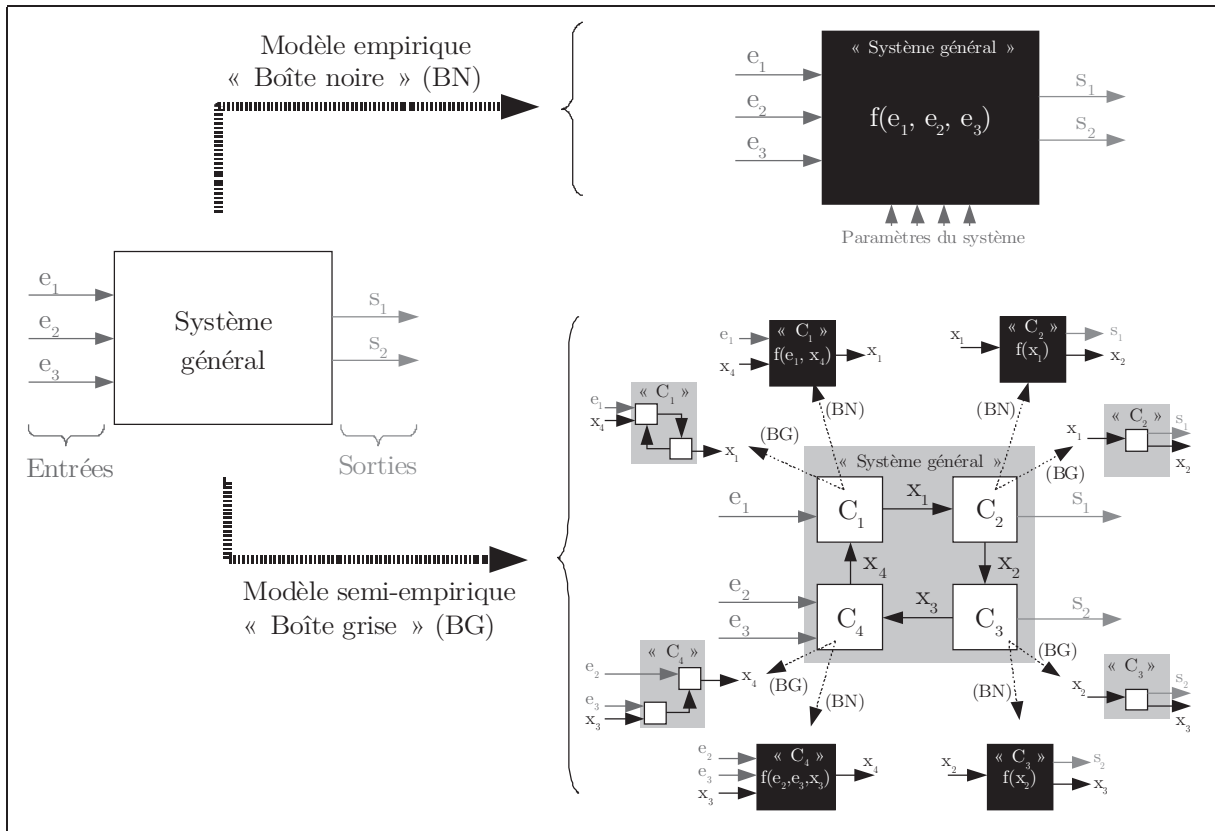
Modèle empirique
« Boîte noire » (BN)

$e_1$
$e_2$
$e_3$
« Système général »
$f(e_1, e_2, e_3)$
$s_1$
$s_2$
Paramètres du système

$e_1$
$e_2$
$e_3$
Système général
$s_1$
$s_2$
Entrées
Sorties

Modèle semi-empirique
« Boîte grise » (BG)

$e_1$ « $C_1$ » $f(e_1, x_4)$ $x_1$ $x_4$
$x_1$ « $C_2$ » $f(x_1)$ $s_1$ $x_2$
$e_1$ $x_4$ « $C_1$ » $x_1$
(BN) (BN)
(BG) (BG)
$x_1$ « $C_2$ » $s_1$ $x_2$
« Système général »
$e_1$ $C_1$ $x_1$ $C_2$ $s_1$
$x_4$ $x_2$
$e_2$ $e_3$ $C_4$ $x_3$ $C_3$ $s_2$
$e_2$ « $C_4$ » $x_4$ $e_3$ $x_3$
(BG) (BN) (BN) (BG)
$x_2$ « $C_3$ » $s_2$ $x_3$
$e_2$ $e_3$ $x_3$ « $C_4$ » $f(e_2,e_3,x_3)$ $x_4$
$x_2$ « $C_3$ » $f(x_2)$ $s_2$ $x_3$